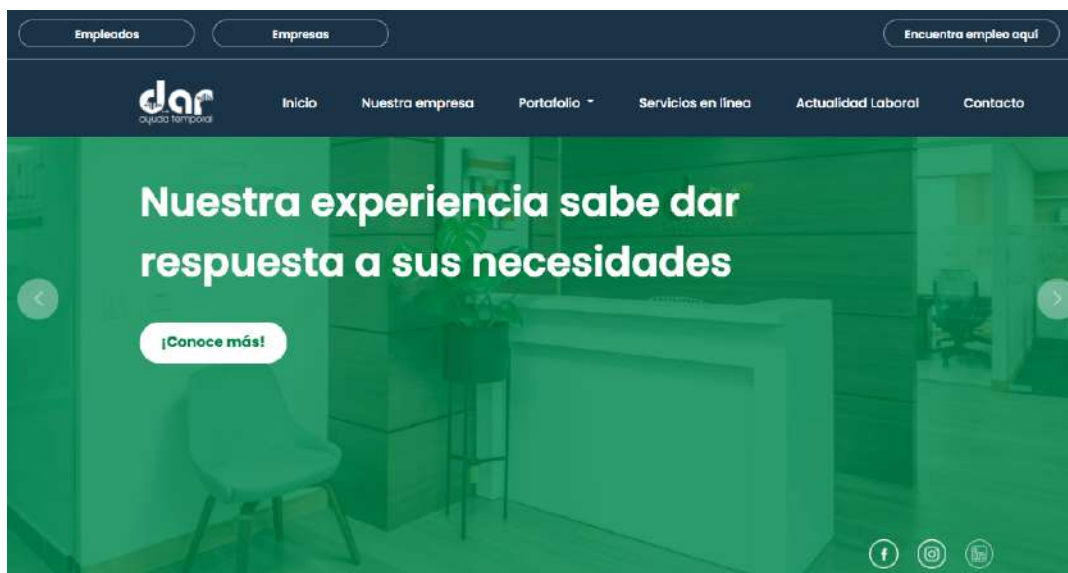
Empleados
Empresas
Encuentra empleo aquí

dar
ayuda temporal

Inicio
Nuestra empresa
Portafolio
Servicios en línea
Actualidad Laboral
Contacto

Nuestra experiencia sabe dar respuesta a sus necesidades

¡Conoce más!